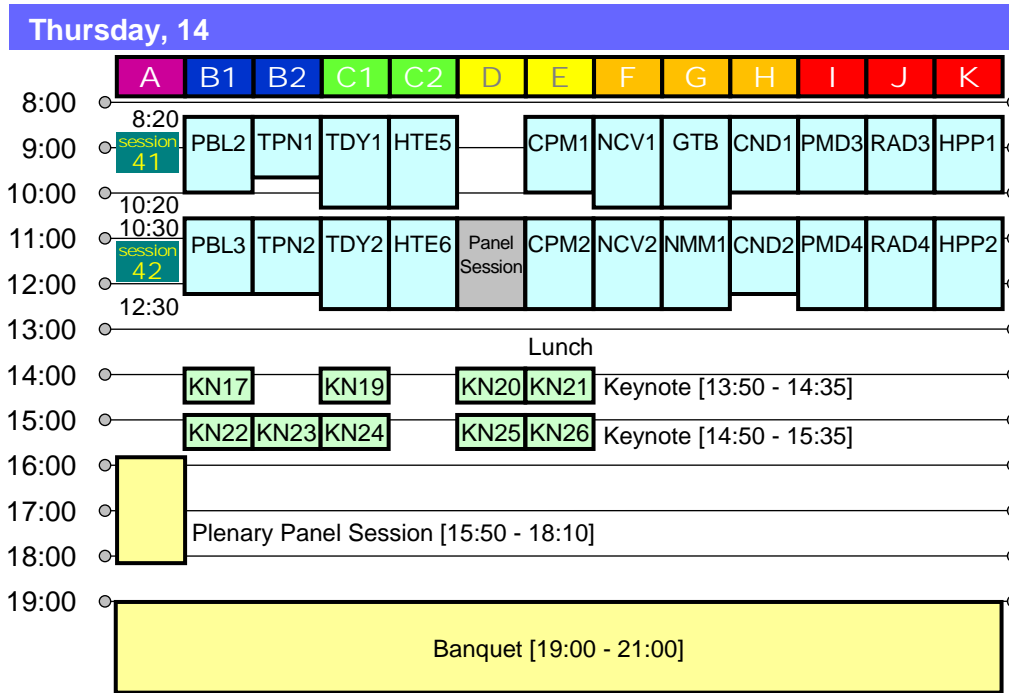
Thursday, 14

| | A | B1 | B2 | C1 | C2 | D | E | F | G | H | I | J | K |
|---|---|---|---|---|---|---|---|---|---|---|---|---|---|
| 8:00 | 8:20 | | | | | | | | | | | | |
| 9:00 | session 41 | PBL2 | TPN1 | TDY1 | HTE5 | | CPM1 | NCV1 | GTB | CND1 | PMD3 | RAD3 | HPP1 |
| 10:00 | 10:20 10:30 | | | | | | | | | | | | |
| 11:00 | session 42 | PBL3 | TPN2 | TDY2 | HTE6 | Panel Session | CPM2 | NCV2 | NMM1 | CND2 | PMD4 | RAD4 | HPP2 |
| 12:00 | 12:30 | | | | | | | | | | | | |
| 13:00 | | | | | | Lunch | | | | | | | |
| 14:00 | | KN17 | | KN19 | | KN20 | KN21 | Keynote [13:50 - 14:35] | | | | | |
| 15:00 | | KN22 | KN23 | KN24 | | KN25 | KN26 | Keynote [14:50 - 15:35] | | | | | |
| 16:00 | | | | | | | | | | | | | |
| 17:00 | | Plenary Panel Session [15:50 - 18:10] | | | | | | | | | | | |
| 18:00 | | | | | | | | | | | | | |
| 19:00 | Banquet [19:00 - 21:00] | | | | | | | | | | | | |